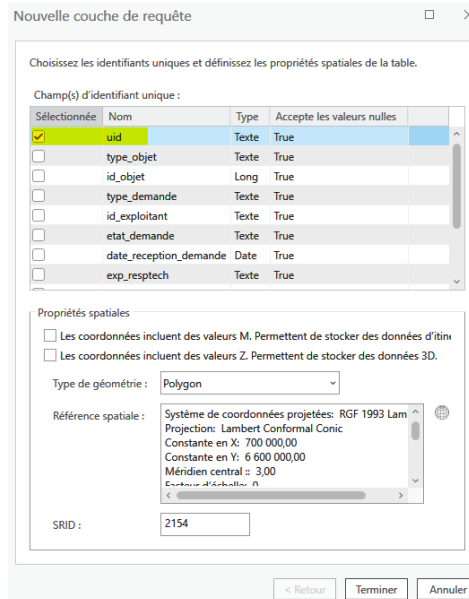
Nouvelle couche de requête

Choisissez les identifiants uniques et définissez les propriétés spatiales de la table.

Champ(s) d'identifiant unique :

| Sélectionnée | Nom | Type | Accepte les valeurs nulles |
|---|---|---|---|
| ☑ | uid | Texte | True |
| ☐ | type_objet | Texte | True |
| ☐ | id_objet | Long | True |
| ☐ | type_demande | Texte | True |
| ☐ | id_exploitant | Texte | True |
| ☐ | etat_demande | Texte | True |
| ☐ | date_reception_demande | Date | True |
| ☐ | exp_resptech | Texte | True |

Propriétés spatiales

Les coordonnées incluent des valeurs M. Permettent de stocker des données d'itin

Les coordonnées incluent des valeurs Z. Permettent de stocker des données 3D.

Type de géométrie : Polygon

Référence spatiale : Système de coordonnées projetées: RGF 1993 Lam
Projection: Lambert Conformal Conic
Constante en X: 700 000,00
Constante en Y: 6 600 000,00
Méridien central :: 3,00
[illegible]

SRID : 2154

< Retour Terminer Annuler